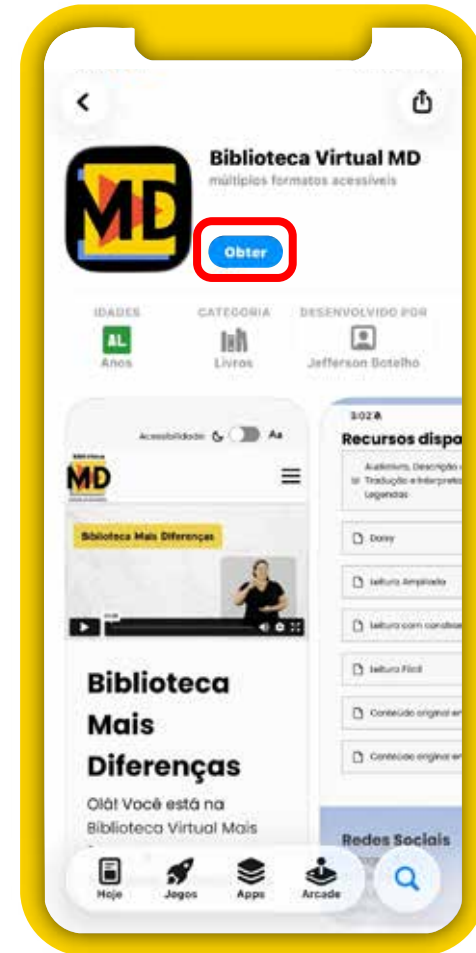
Biblioteca Virtual MD
múltiplos formatos acessíveis

MD

Obter

IDADES
AL
Anos

CATEGORIA
Livros

DESENVOLVIDO POR
Jefferson Botelho

Acessibilidade Aa

Biblioteca MD

Biblioteca Mais Diferenças

Biblioteca Mais Diferenças

Olá! Você está na Biblioteca Virtual Mais

3:02

Recursos dispo

Audiolivro, Descrição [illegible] Tradução e Interpreta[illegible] Legendas

Daisy

Leitura Ampliada

Leitura com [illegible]

Leitura Fácil

Conteúdo original em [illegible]

Conteúdo original em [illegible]

Redes Sociais

Hoje
Jogos
Apps
Arcade